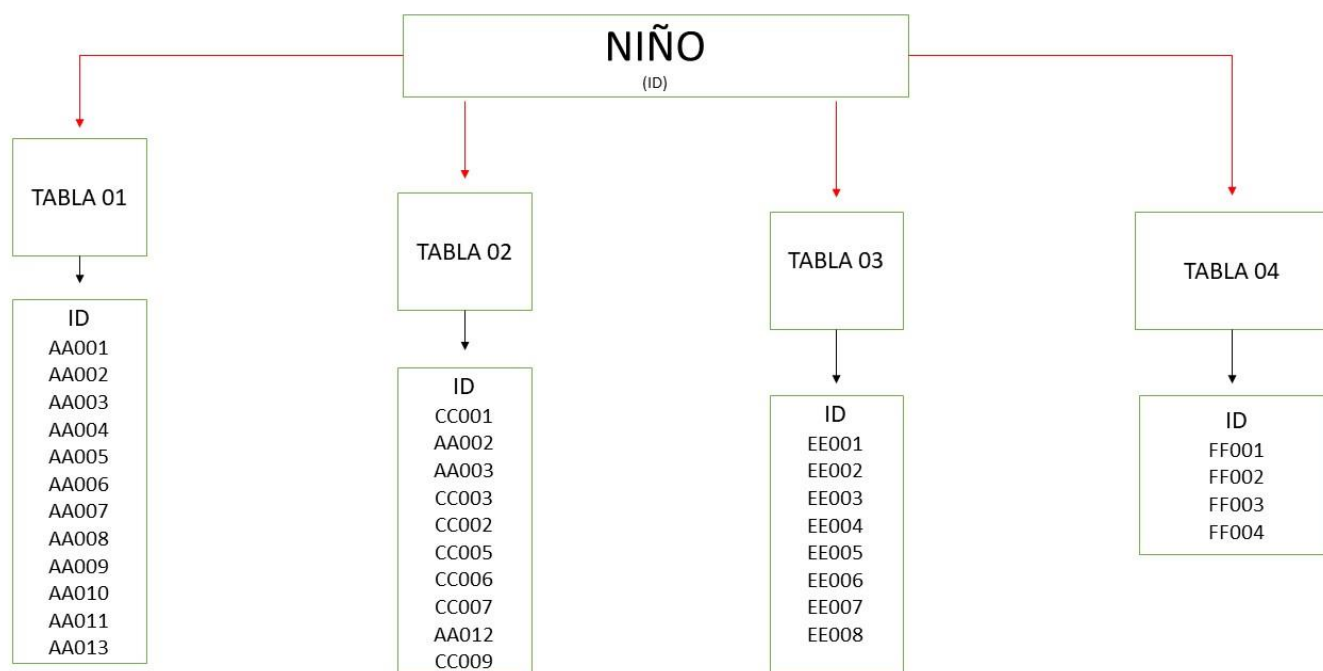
NIÑO
(ID)

TABLA 01

ID
AA001
AA002
AA003
AA004
AA005
AA006
AA007
AA008
AA009
AA010
AA011
AA013

TABLA 02

ID
CC001
AA002
AA003
CC003
CC002
CC005
CC006
CC007
AA012
CC009

TABLA 03

ID
EE001
EE002
EE003
EE004
EE005
EE006
EE007
EE008

TABLA 04

ID
FF001
FF002
FF003
FF004